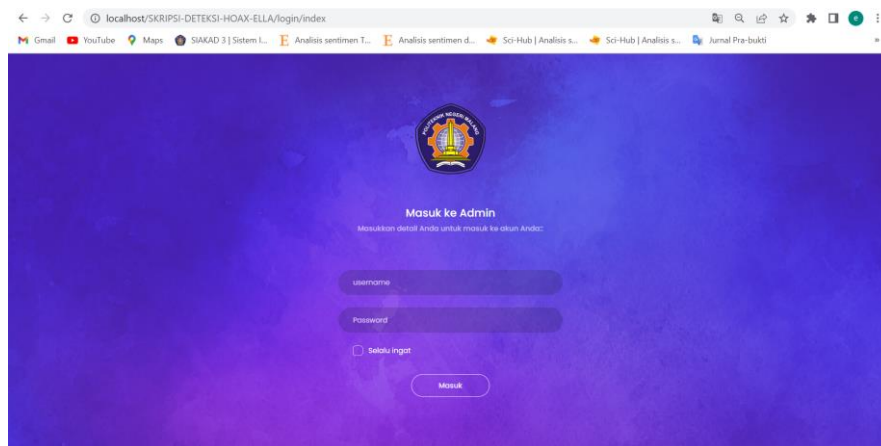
localhost/SKRIPSI-DETEKSI-HOAX-ELLA/login/index

Gmail YouTube Maps SIAKAD 3 | Sistem I... Analisis sentimen T... Analisis sentimen d... Sci-Hub | Analisis s... Sci-Hub | Analisis s... Jurnal Pra-bukti

POLITEKNIK NEGERI MALANG

Masuk ke Admin

Masukkan detail Anda untuk masuk ke akun Anda:

username

Password

Selalu ingat

Masuk